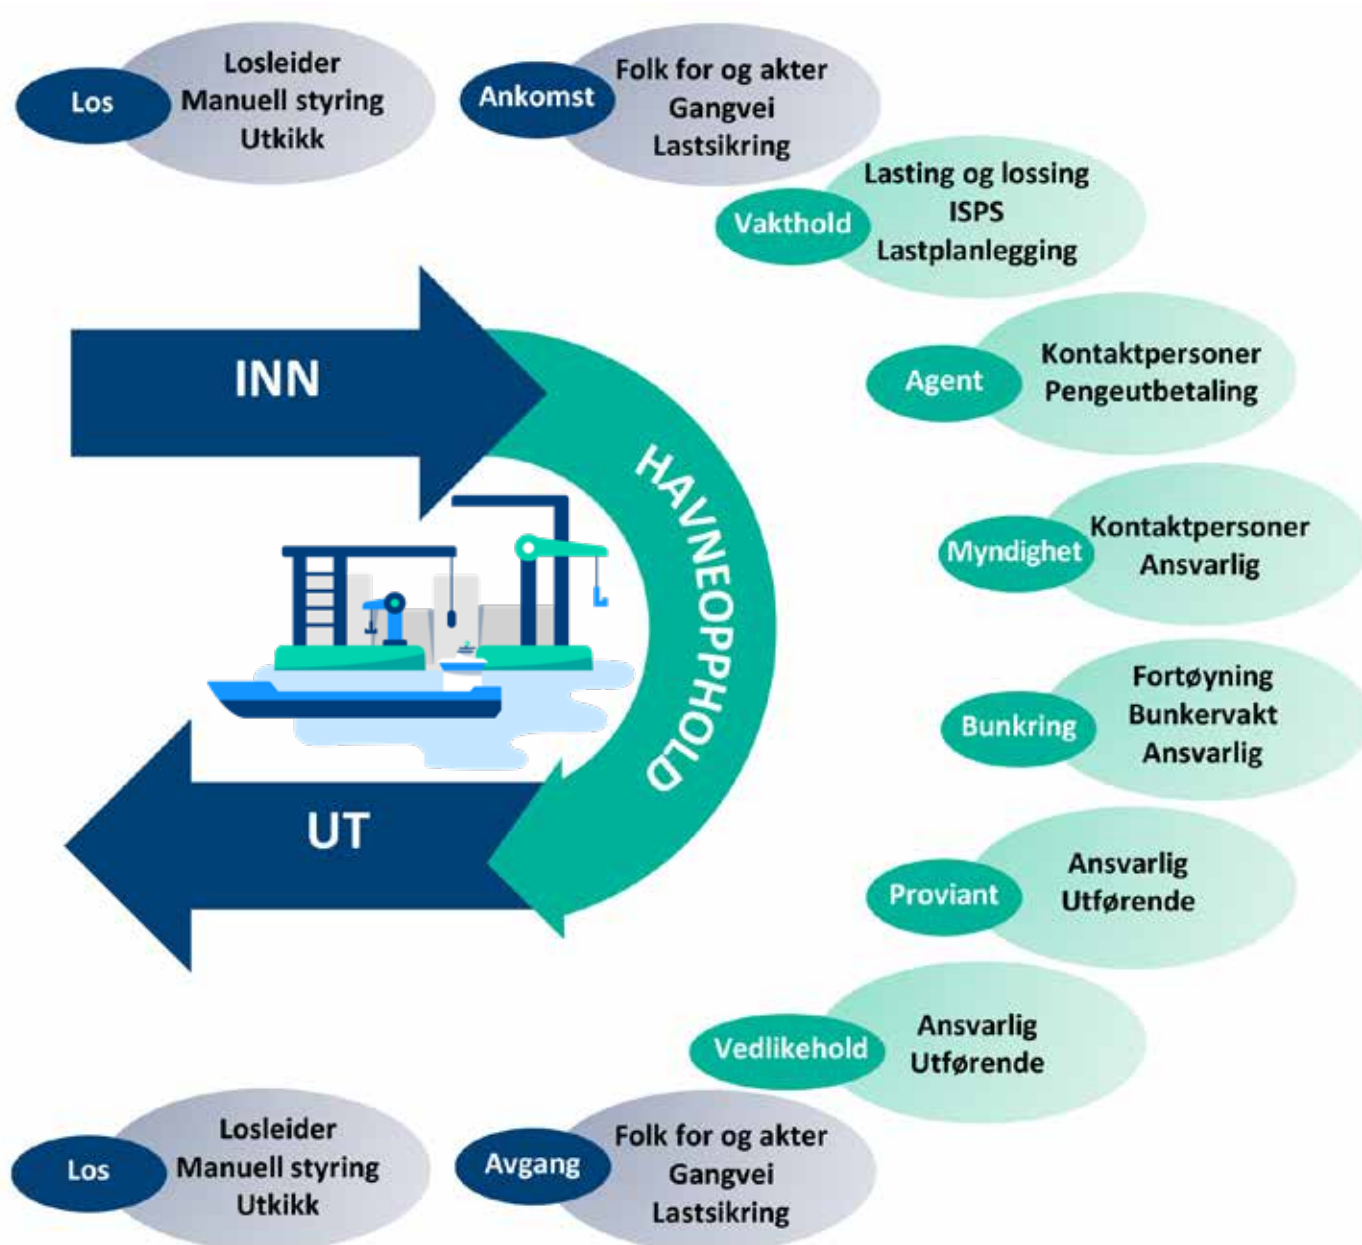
Los
Losleider
Manuell styring
Utkikk

Ankomst
Folk for og akter
Gangvei
Lastsikring

Vakthold
Lasting og lossing
ISPS
Lastplanlegging

INN

HAVNEOPPHOLD

Agent
Kontaktpersoner
Pengeutbetaling

Myndighet
Kontaktpersoner
Ansvarlig

Bunkring
Fortøyning
Bunkervakt
Ansvarlig

UT

Proviant
Ansvarlig
Utførende

Vedlikehold
Ansvarlig
Utførende

Los
Losleider
Manuell styring
Utkikk

Avgang
Folk for og akter
Gangvei
Lastsikring